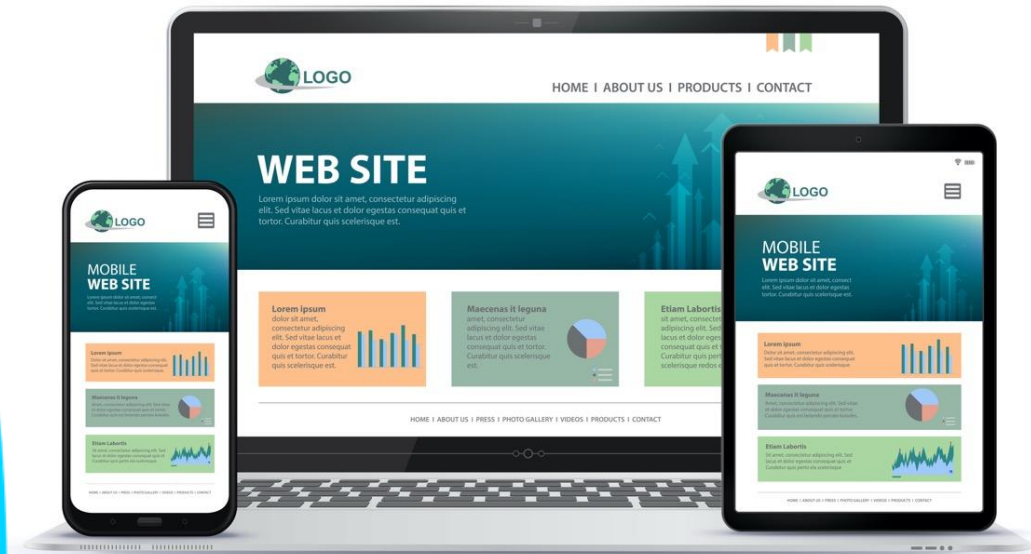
LOGO

HOME I ABOUT US I PRODUCTS I CONTACT

WEB SITE

Lorem ipsum dolor sit amet, consectetur adipiscing elit. Sed vitae lacus et dolor egestas consequat quis et tortor. Curabitur quis scelerisque est.

Lorem ipsum
dolor sit amet, consectetur adipiscing elit. Sed vitae lacus et dolor egestas consequat quis et tortor. Curabitur quis scelerisque est.

Maecenas it leguna
amet, consectetur adipiscing elit. Sed vitae lacus et dolor egestas consequat quis et tortor. Curabitur quis scelerisque est.

Etiam Labortis
sit amet, consectetur adipiscing elit. Sed vitae lacus et dolor egestas consequat quis et tortor. Curabitur quis pert scelerisque redos est.

HOME I ABOUT US I PRESS I PHOTO GALLERY I VIDEOS I PRODUCTS I CONTACT

LOGO

MOBILE
WEB SITE

Lorem ipsum dolor sit amet, consect elit. Sed vitae lacus et dolor egestas tortor. Curabitur quis scelerisque est.

Lorem ipsum

Maecenas it leguna

Etiam Labortis

HOME I ABOUT US I PRESS I PHOTO GALLERY I VIDEOS I PRODUCTS I CONTACT

LOGO

MOBILE
WEB SITE

Lorem ipsum dolor sit amet, consect elit. Sed vitae lacus et dolor egestas tortor. Curabitur quis scelerisque est.

Lorem ipsum

Maecenas it leguna

Etiam Labortis

HOME I ABOUT US I PRESS I PHOTO GALLERY I VIDEOS I PRODUCTS I CONTACT